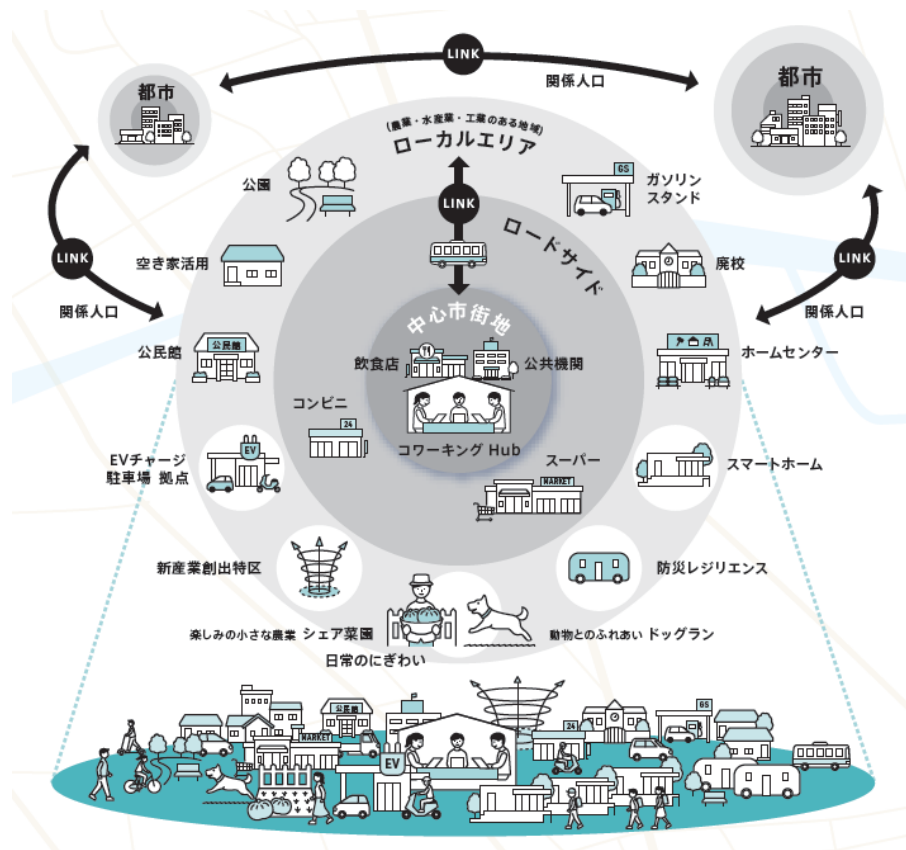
LINK

都市

関係人口

都市

(農業・水産業・工業のある地域)
ローカルエリア

LINK

ロードサイド

LINK

LINK

関係人口

関係人口

公園

空き家活用

公民館

公民館

中心市街地

飲食店

公共機関

コワーキング Hub

コンビニ

24

EVチャージ
駐車場 拠点

EV

新産業創出特区

楽しみの小さな農業 シェア菜園

日常のにぎわい

動物とのふれあい ドッグラン

防災レジリエンス

スマートホーム

スーパー

MARKET

ホームセンター

廃校

ガソリン
スタンド

GS

公民館

MARKET

EV

24

GS